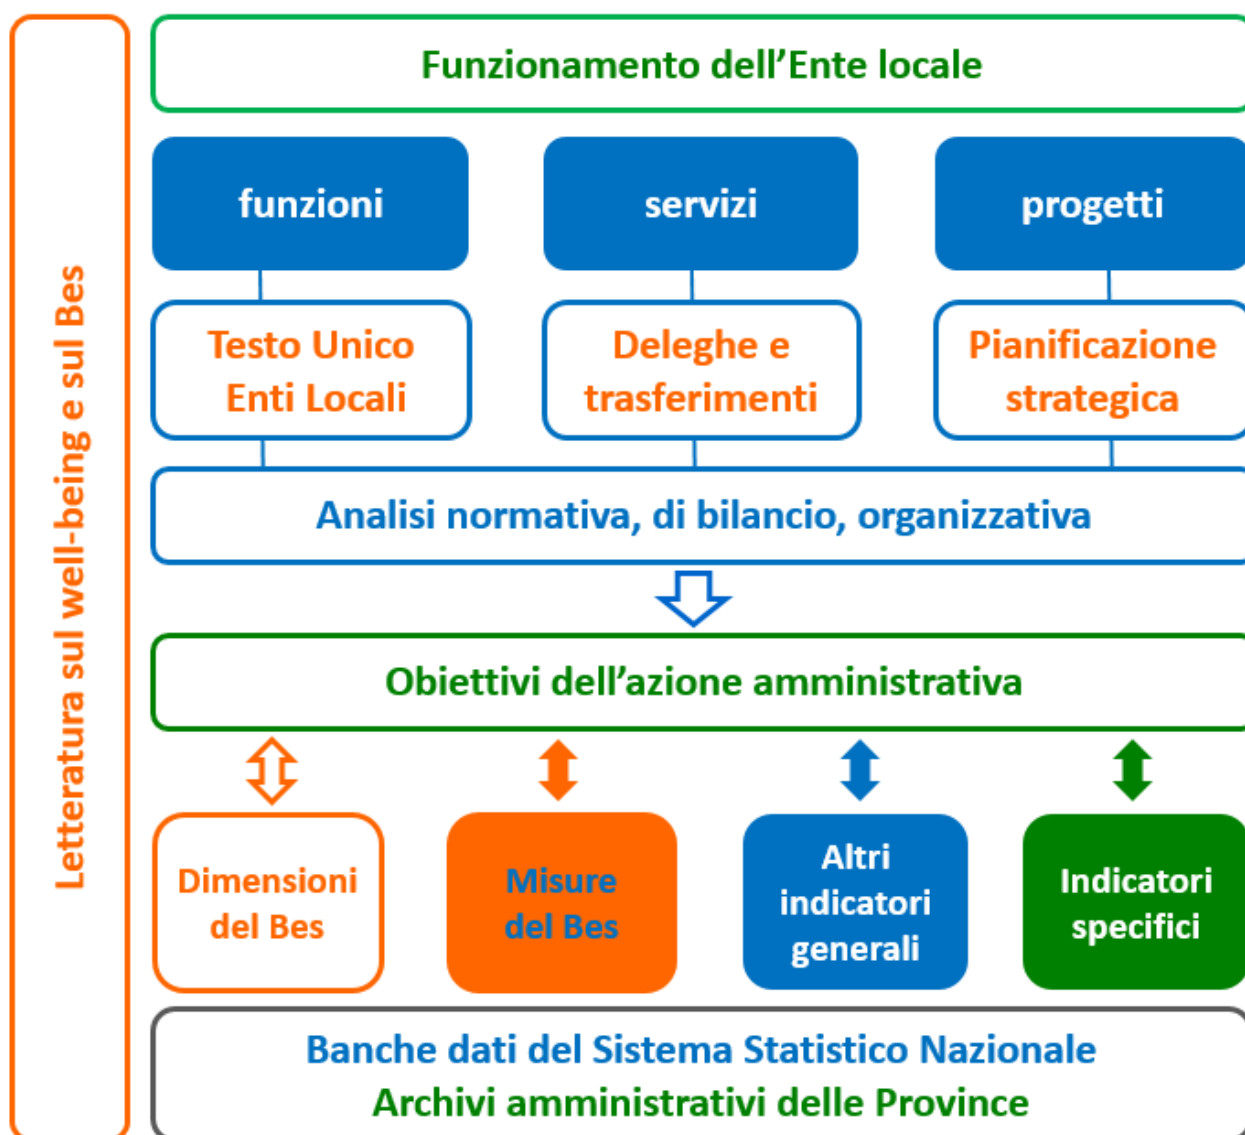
Letteratura sul well-being e sul Bes

Funzionamento dell’Ente locale

funzioni

servizi

progetti

Testo Unico Enti Locali

Deleghe e trasferimenti

Pianificazione strategica

Analisi normativa, di bilancio, organizzativa

Obiettivi dell’azione amministrativa

Dimensioni del Bes

Misure del Bes

Altri indicatori generali

Indicatori specifici

Banche dati del Sistema Statistico Nazionale
Archivi amministrativi delle Province